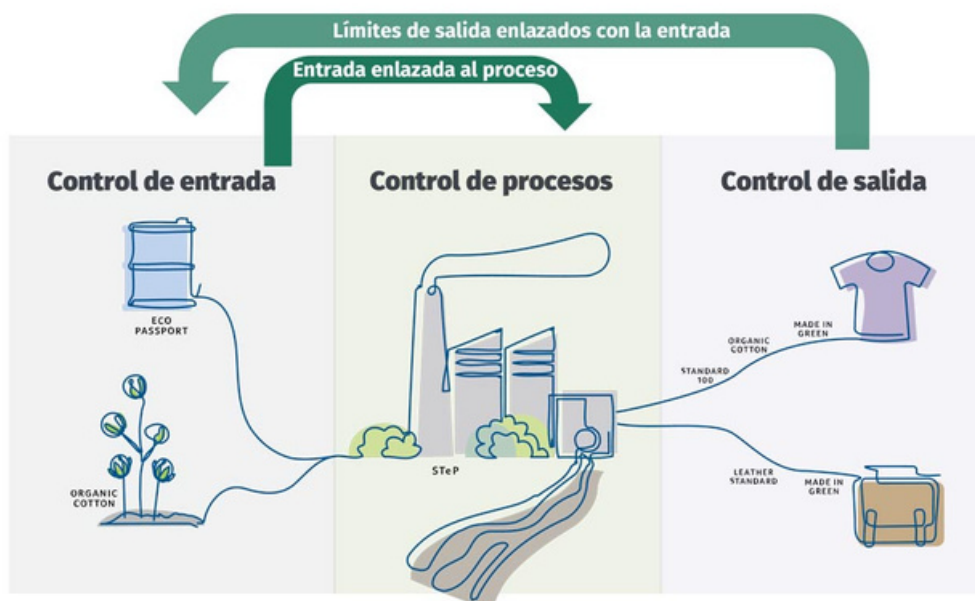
Límites de salida enlazados con la entrada

Entrada enlazada al proceso

Control de entrada

Control de procesos

Control de salida

ECO PASSPORT

ORGANIC COTTON

STeP

MADE IN GREEN

ORGANIC COTTON

STANDARD 100

LEATHER STANDARD

MADE IN GREEN